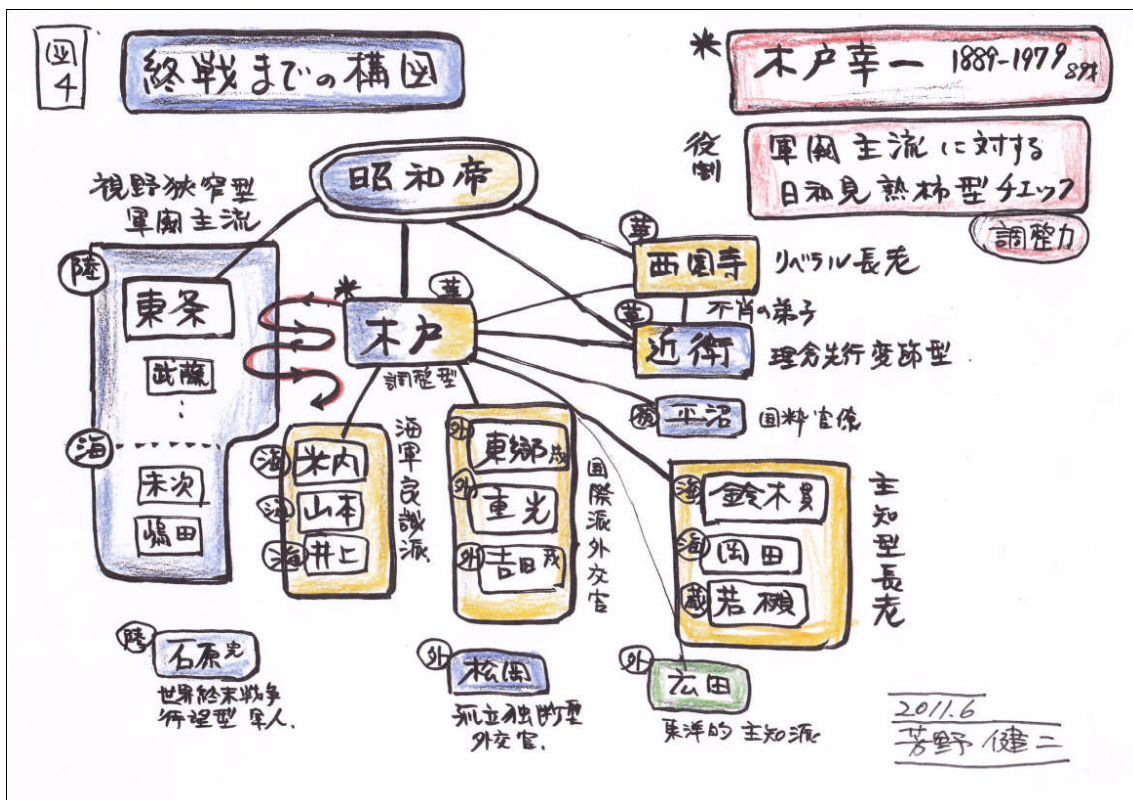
図4

終戦までの構図

＊ 木戸幸一 1889-1979 89才

役割 軍閥主流に対する 日和見熟柿型チェック

調整力

昭和帝

視野狭窄型 軍閥主流

陸

東条

武藤

⋮

海

末次

嶋田

＊

華

木戸

調整型

華

西園寺

リベラル長老

不肖の弟子

華

近衛

理念先行変節型

法

平沼

国粋官僚

海

米内

海

山本

海

井上

海軍良識派

外

東郷茂

外

重光

外

吉田茂

国際派外交官

海

鈴木貫

海

岡田

蔵

若槻

主知型長老

陸

石原莞

世界終末戦争待望型軍人

外

松岡

孤立独断型外交官

外

広田

東洋的主知派

2011.6
芳野健二